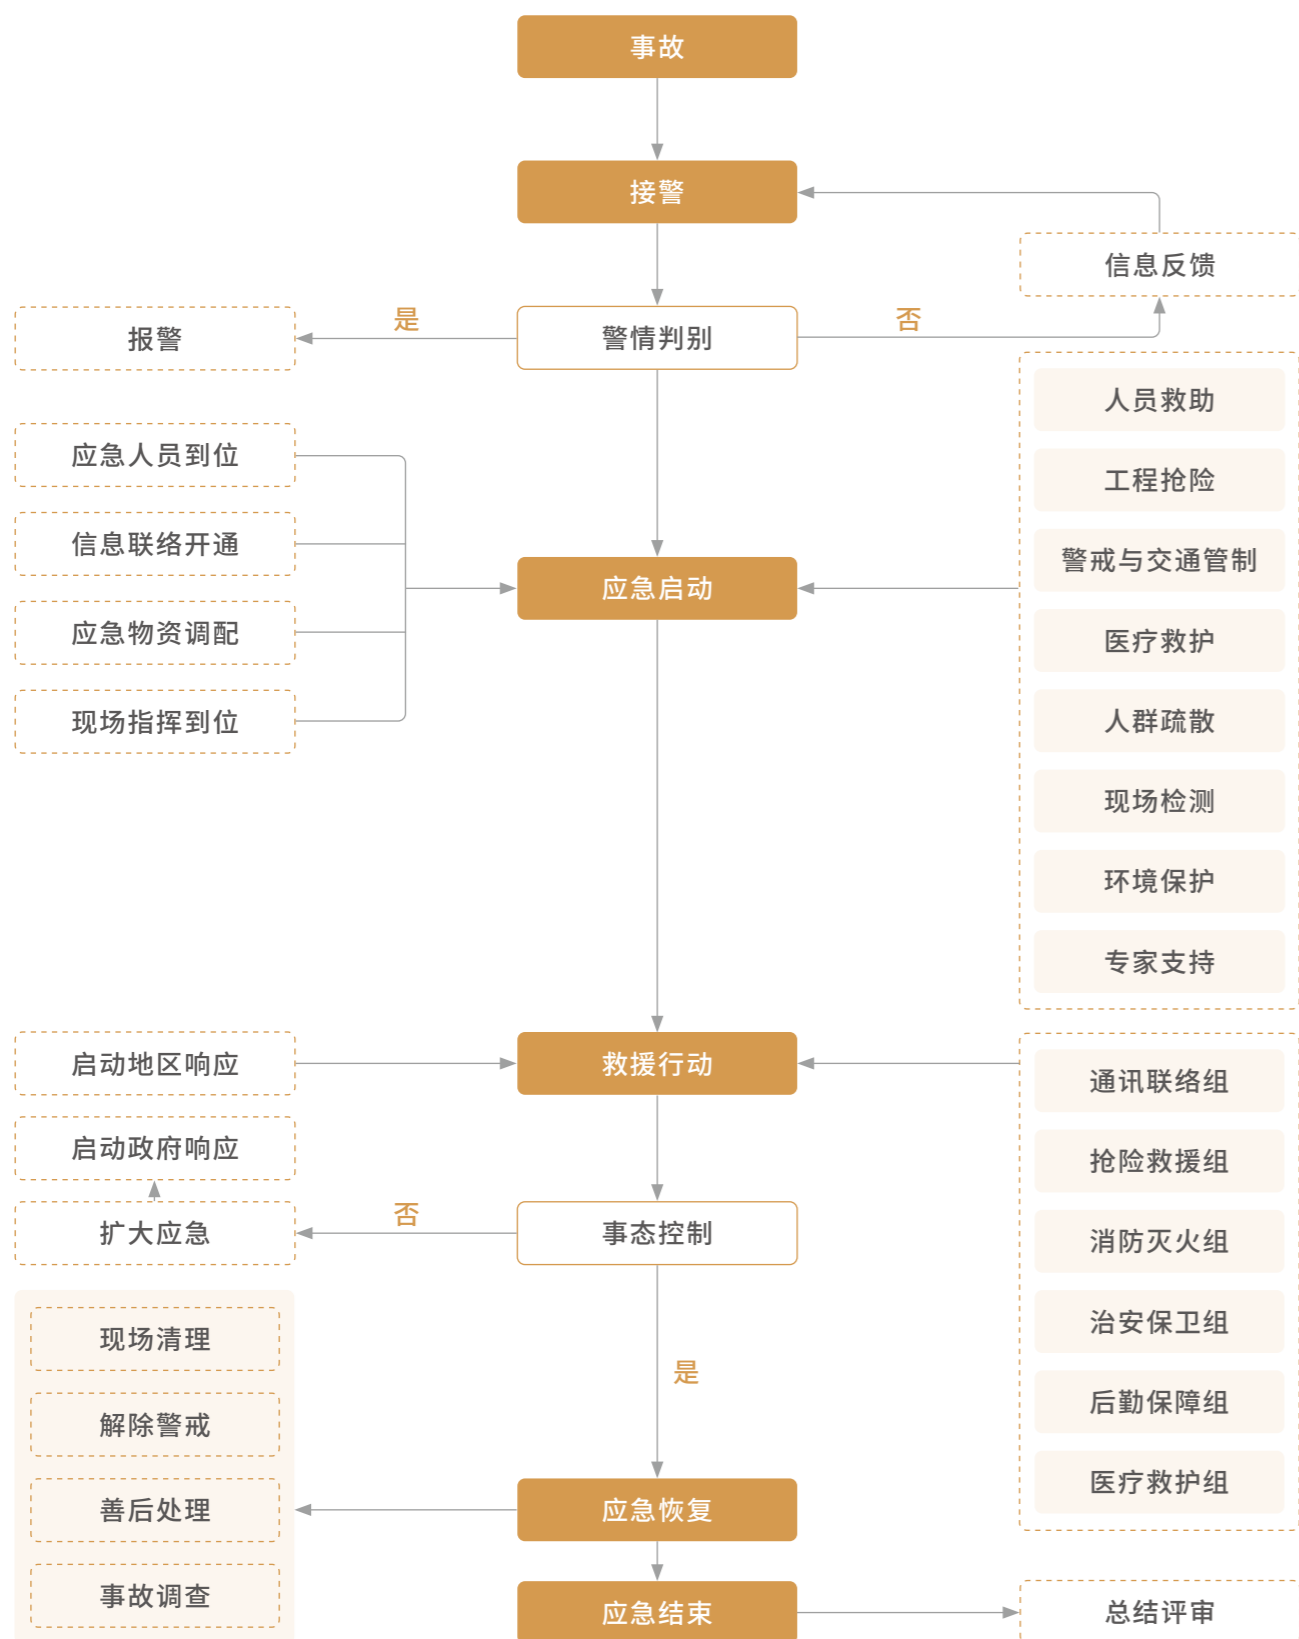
事故

接警

信息反馈

报警

是

警情判别

否

人员救助

工程抢险

警戒与交通管制

医疗救护

人群疏散

现场检测

环境保护

专家支持

应急人员到位

信息联络开通

应急物资调配

现场指挥到位

应急启动

启动地区响应

救援行动

通讯联络组

抢险救援组

消防灭火组

治安保卫组

后勤保障组

医疗救护组

启动政府响应

扩大应急

否

事态控制

是

现场清理

解除警戒

善后处理

事故调查

应急恢复

应急结束

总结评审